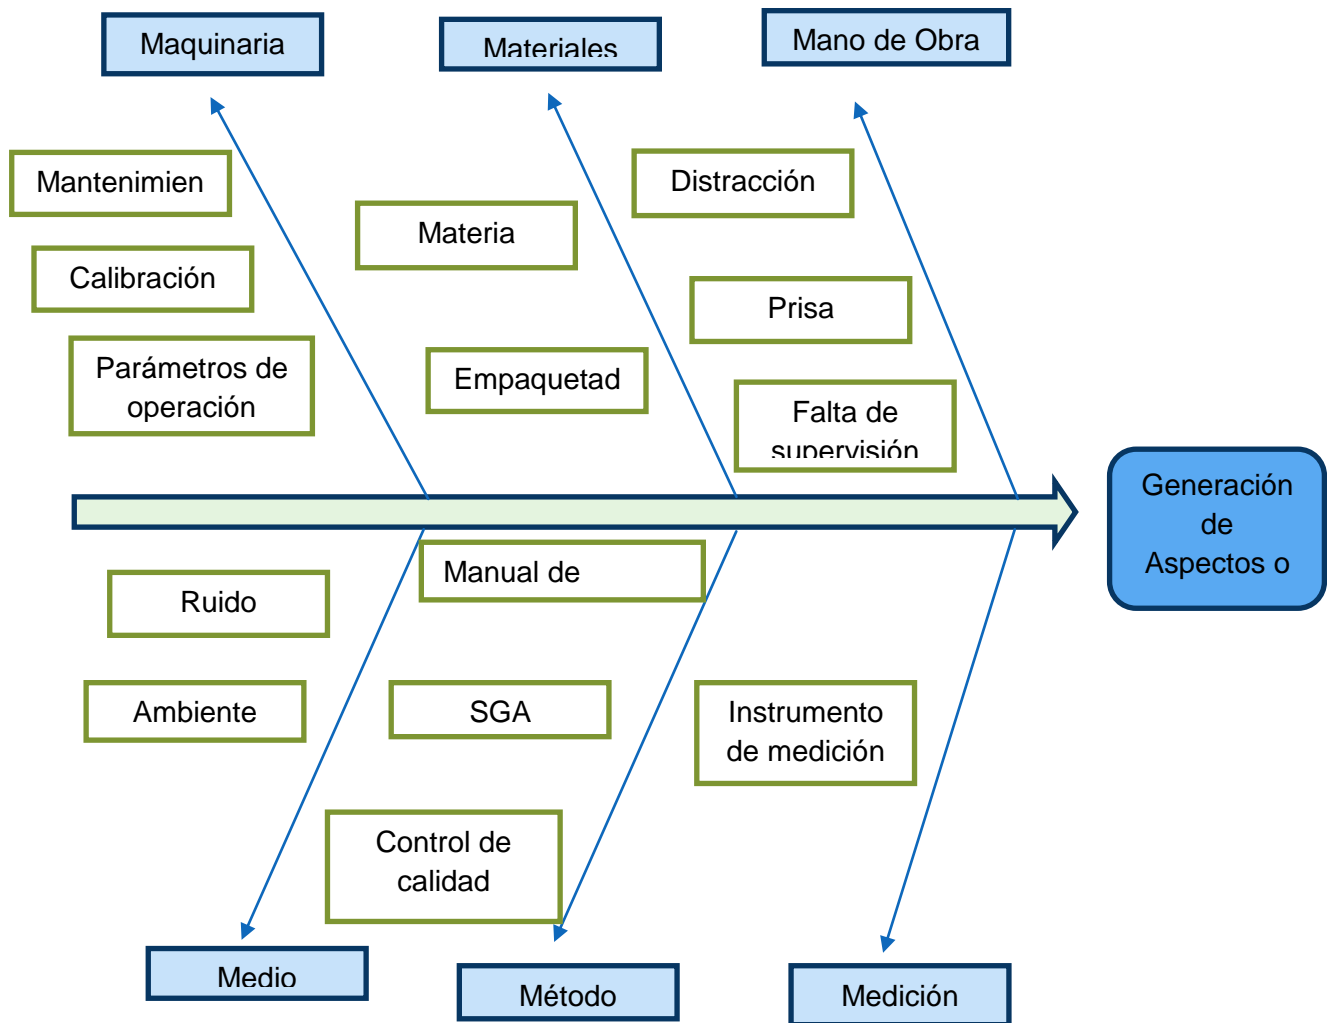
Maquinaria

Materiales

Mano de Obra

Mantenimien

Calibración

Parámetros de operación

Materia

Empaquetad

Distracción

Prisa

Falta de supervisión

Generación de Aspectos o

Manual de

Ruido

Ambiente

SGA

Instrumento de medición

Control de calidad

Medio

Método

Medición